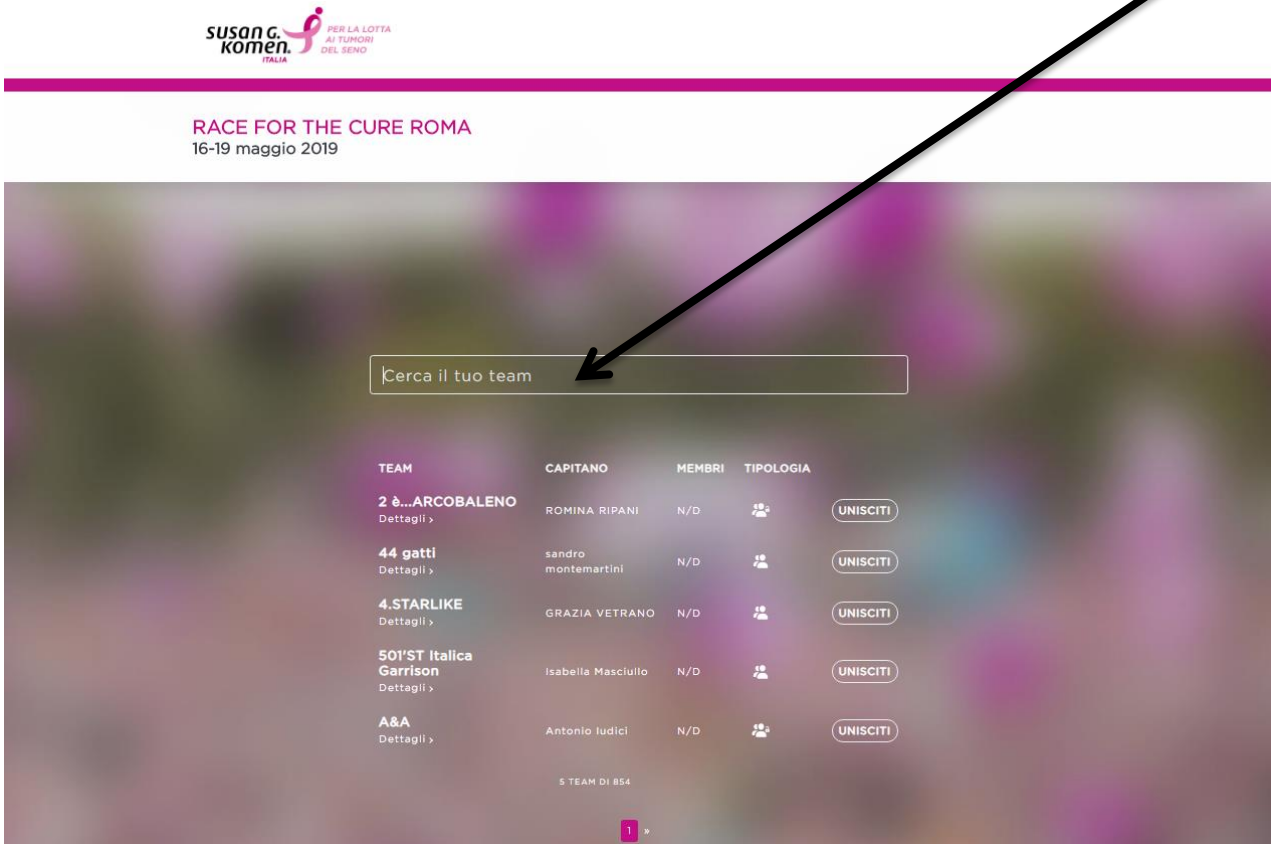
susan G. komen. ITALIA

PER LA LOTTA AI TUMORI DEL SENO

RACE FOR THE CURE ROMA
16-19 maggio 2019

Cerca il tuo team

| TEAM | CAPITANO | MEMBRI | TIPOLOGIA | |
|---|---|---|---|---|
| 2 è...ARCOBALENO Dettagli › | ROMINA RIPANI | N/D | | UNISCITI |
| 44 gatti Dettagli › | sandro montemartini | N/D | | UNISCITI |
| 4.STARLIKE Dettagli › | GRAZIA VETRANO | N/D | | UNISCITI |
| 501'ST Italica Garrison Dettagli › | Isabella Masciullo | N/D | | UNISCITI |
| A&A Dettagli › | Antonio Iudici | N/D | | UNISCITI |

5 TEAM DI 854

1 »